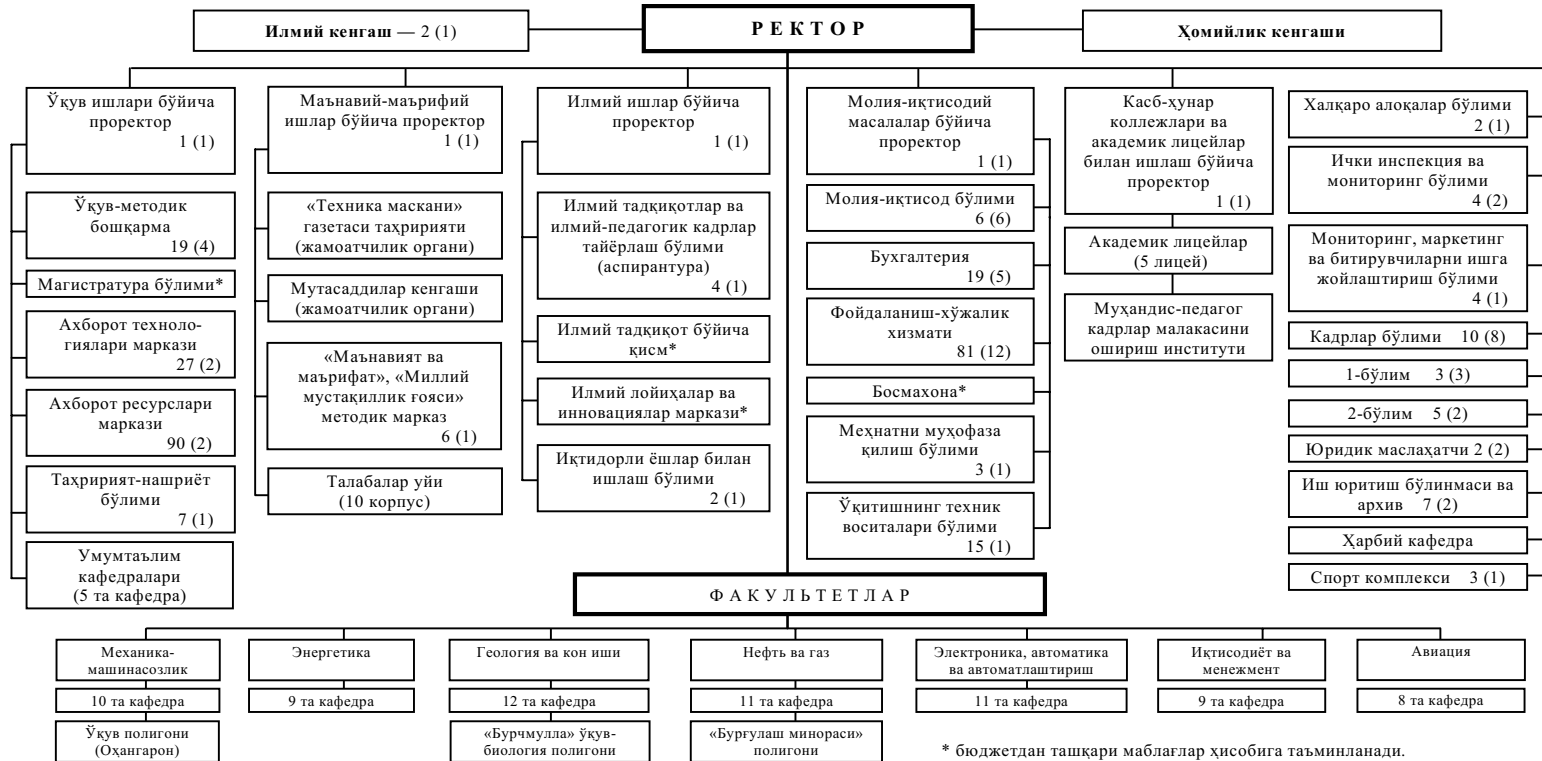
Илмий кенгаш — 2 (1)

Р Е К Т О Р

Ҳомийлик кенгаши

Ўқув ишлари бўйича проректор 1 (1)

Ўқув-методик бошқарма 19 (4)

Магистратура бўлими*

Ахборот технологиялари маркази 27 (2)

Ахборот ресурслари маркази 90 (2)

Таҳририят-нашриёт бўлими 7 (1)

Умумтаълим кафедралари (5 та кафедра)

Маънавий-маърифий ишлар бўйича проректор 1 (1)

«Техника маскани» газетаси таҳририяти (жамоатчилик органи)

Мутасаддилар кенгаши (жамоатчилик органи)

«Маънавият ва маърифат», «Миллий мустақиллик ғояси» методик марказ 6 (1)

Талабалар уйи (10 корпус)

Илмий ишлар бўйича проректор 1 (1)

Илмий тадқиқотлар ва илмий-педагогик кадрлар тайёрлаш бўлими (аспирантура) 4 (1)

Илмий тадқиқот бўйича қисм*

Илмий лойиҳалар ва инновациялар маркази*

Иқтидорли ёшлар билан ишлаш бўлими 2 (1)

Молия-иқтисодий масалалар бўйича проректор 1 (1)

Молия-иқтисод бўлими 6 (6)

Бухгалтерия 19 (5)

Фойдаланиш-хўжалик хизмати 81 (12)

Босмахона*

Меҳнатни муҳофаза қилиш бўлими 3 (1)

Ўқитишнинг техник воситалари бўлими 15 (1)

Касб-ҳунар коллежлари ва академик лицейлар билан ишлаш бўйича проректор 1 (1)

Академик лицейлар (5 лицей)

Муҳандис-педагог кадрлар малакасини ошириш институти

Халқаро алоқалар бўлими 2 (1)

Ички инспекция ва мониторинг бўлими 4 (2)

Мониторинг, маркетинг ва битирувчиларни ишга жойлаштириш бўлими 4 (1)

Кадрлар бўлими 10 (8)

1-бўлим 3 (3)

2-бўлим 5 (2)

Юридик маслаҳатчи 2 (2)

Иш юритиш бўлинмаси ва архив 7 (2)

Ҳарбий кафедра

Спорт комплекси 3 (1)

Ф А К У Л Ь Т Е Т Л А Р

Механика-машинасозлик
10 та кафедра
Ўқув полигони (Оҳангарон)

Энергетика
9 та кафедра

Геология ва кон иши
12 та кафедра
«Бурчмулла» ўқув-биология полигони

Нефть ва газ
11 та кафедра
«Бурғулаш минораси» полигони

Электроника, автоматика ва автоматлаштириш
11 та кафедра

Иқтисодиёт ва менежмент
9 та кафедра

Авиация
8 та кафедра

* бюджетдан ташқари маблағлар ҳисобига таъминланади.